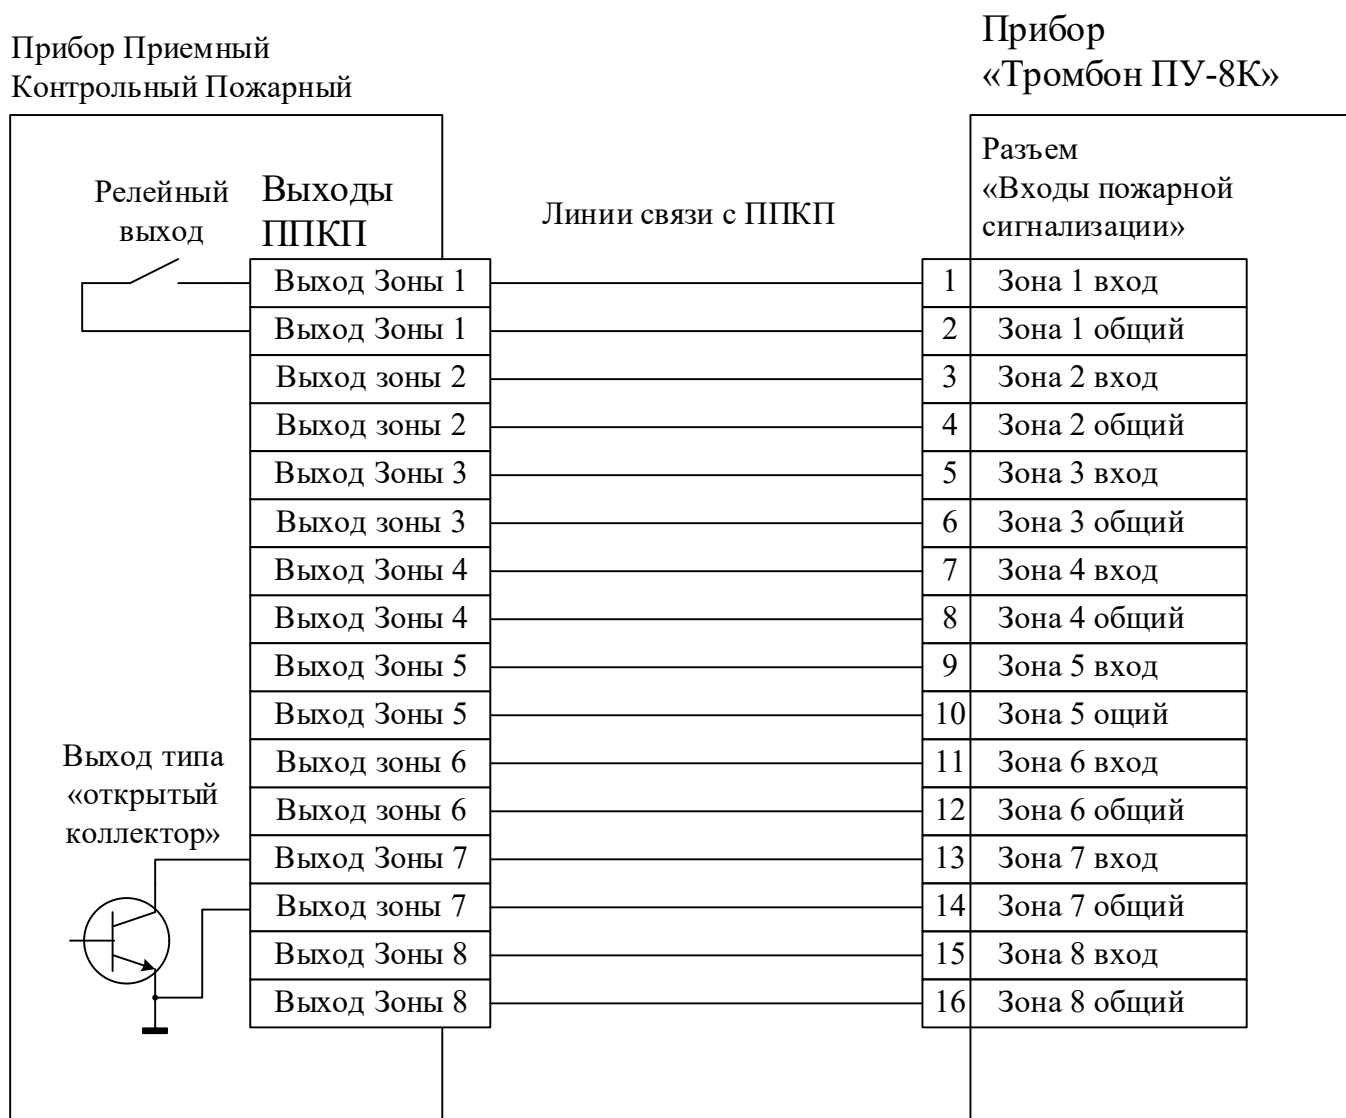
Прибор Приемный Контрольный Пожарный

Прибор «Тромбон ПУ-8К»

Релейный выход

Выходы ППКП

Линии связи с ППКП

Разъем «Входы пожарной сигнализации»

| Выходы ППКП | № | Разъем |
|---|---|---|
| Выход Зоны 1 | 1 | Зона 1 вход |
| Выход Зоны 1 | 2 | Зона 1 общий |
| Выход зоны 2 | 3 | Зона 2 вход |
| Выход зоны 2 | 4 | Зона 2 общий |
| Выход Зоны 3 | 5 | Зона 3 вход |
| Выход зоны 3 | 6 | Зона 3 общий |
| Выход Зоны 4 | 7 | Зона 4 вход |
| Выход Зоны 4 | 8 | Зона 4 общий |
| Выход Зоны 5 | 9 | Зона 5 вход |
| Выход Зоны 5 | 10 | Зона 5 ощий |
| Выход зоны 6 | 11 | Зона 6 вход |
| Выход зоны 6 | 12 | Зона 6 общий |
| Выход Зоны 7 | 13 | Зона 7 вход |
| Выход зоны 7 | 14 | Зона 7 общий |
| Выход Зоны 8 | 15 | Зона 8 вход |
| Выход Зоны 8 | 16 | Зона 8 общий |

Выход типа «открытый коллектор»